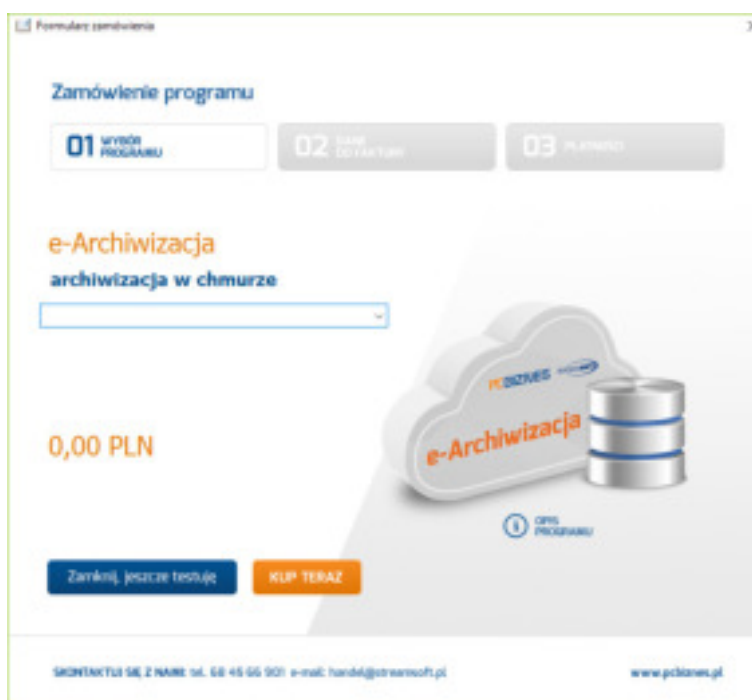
Formularz zamówienia

Zamówienie programu

01 WYBÓR PROGRAMU

02 DANE DO FAKTURY

03 PŁATNOŚĆ

e-Archiwizacja

archiwizacja w chmurze

0,00 PLN

PCBIZNES

e-Archiwizacja

OPIS PROGRAMU

Zamknij, jeszcze testuję

KUP TERAZ

SKONTAKTUJ SIĘ Z NAMI: tel. 68 45 66 901 e-mail: handel@streamsoft.pl

www.pcbiznes.pl